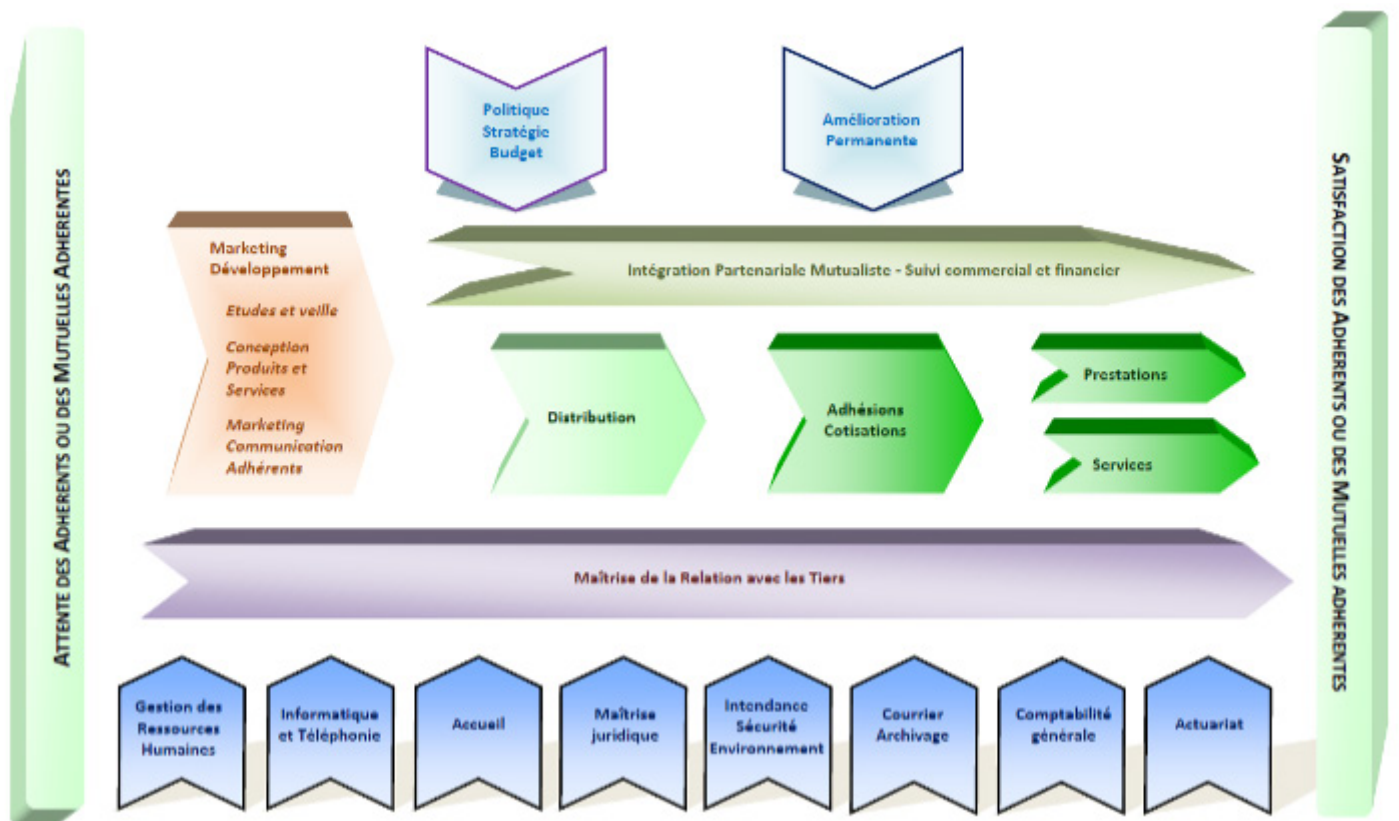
ATTENTE DES ADHERENTS OU DES MUTUELLES ADHERENTES

Politique Stratégie Budget

Amélioration Permanente

Marketing Développement

Etudes et veille

Conception Produits et Services

Marketing Communication Adhérents

Intégration Partenariale Mutualiste - Suivi commercial et financier

Distribution

Adhésions Cotisations

Prestations

Services

Maîtrise de la Relation avec les Tiers

Gestion des Ressources Humaines

Informatique et Téléphonie

Accueil

Maîtrise juridique

Intendance Sécurité Environnement

Courrier Archivage

Comptabilité générale

Actuariat

SATISFACTION DES ADHERENTS OU DES MUTUELLES ADHERENTES